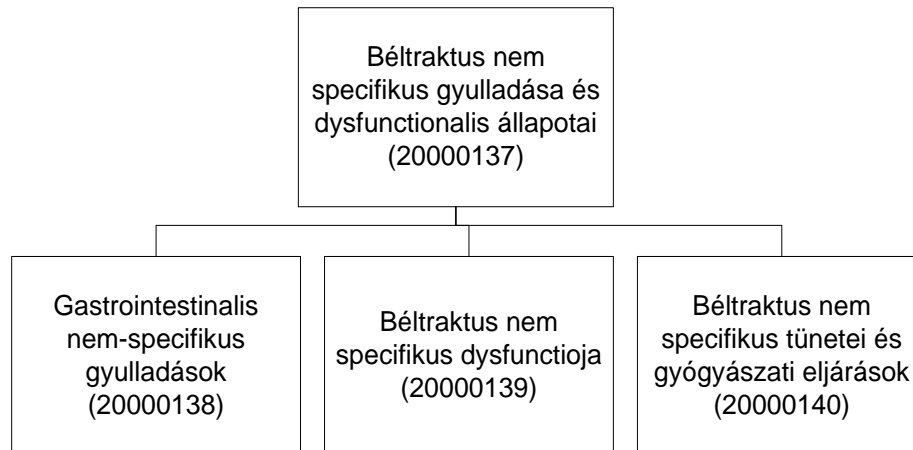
Béltraktus nem specifikus gyulladása és dysfunctionalis állapotai (20000137)

Gastrointestinalis nem-specifikus gyulladások (20000138)

Béltraktus nem specifikus dysfunctioja (20000139)

Béltraktus nem specifikus tünetei és gyógyászati eljárások (20000140)